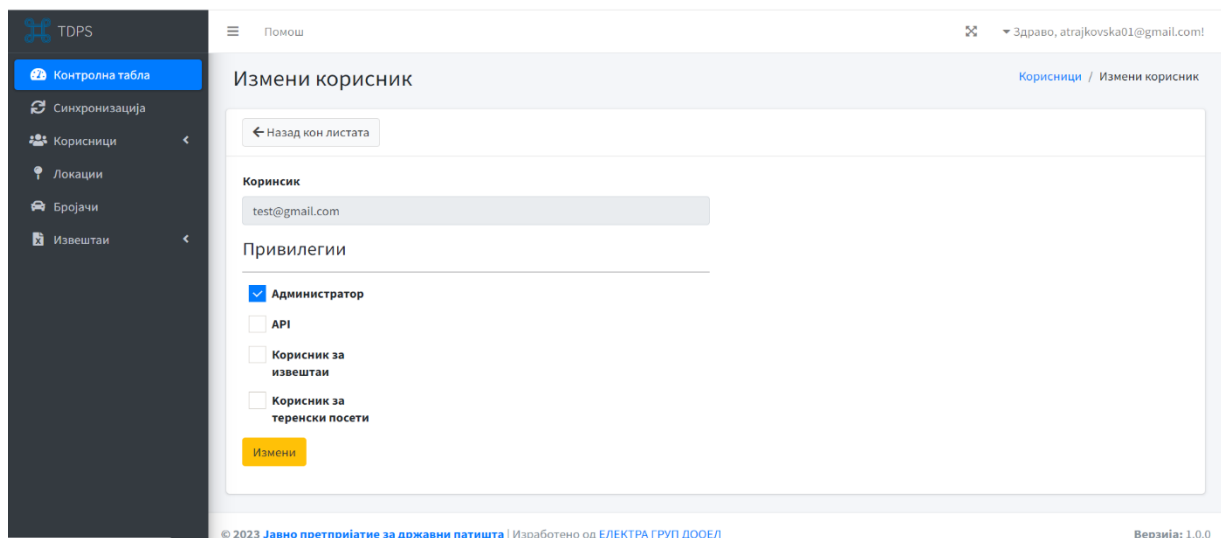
TDPS

Контролна табла
Синхронизација
Корисници
Локации
Бројачи
Извештаи

Помош

Здраво, atrajkovska01@gmail.com!

Измени корисник

Корисници / Измени корисник

← Назад кон листата

Коринсик

test@gmail.com

Привилегии

Администратор

API

Корисник за извештаи

Корисник за теренски посети

Измени

© 2023 Јавно претпријатие за државни патишта | Изработено од ЕЛЕКТРА ГРУП ДООЕЛ

Верзија: 1.0.0